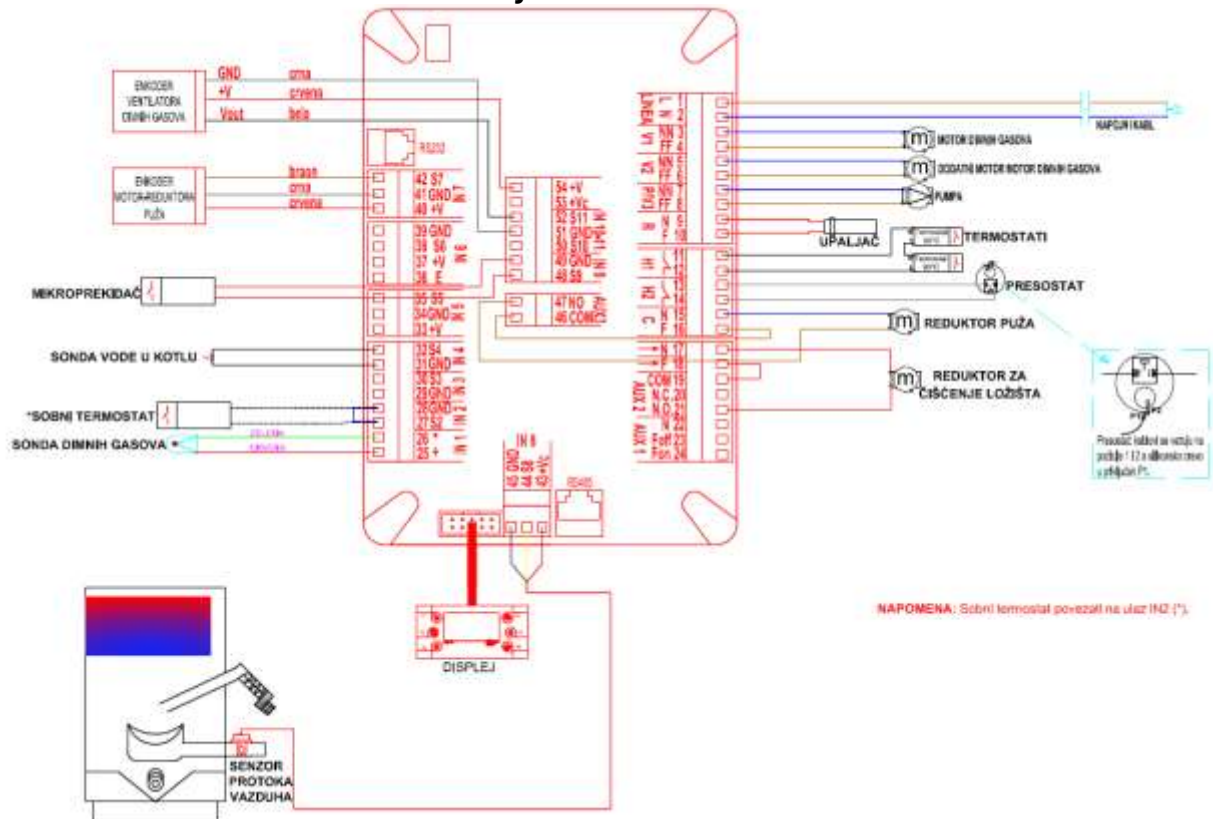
ENKODER VENTILATORA DIMNIH GASOVA

GND crna
+V crvena
Vout bela

RS232

ENKODER MOTOR-REDUKTORA PUŽA

braon
crna
crvena

42 S7
41 GND
40 +V

39 GND
38 S6
37 +V
36 E

54 +V
53 +Vc
52 S11
51 GND
50 S10
49 GND
48 S9

MIKROPREKIDAČ

35 S5
34 GND
33 +V

47 NO
46 COM

SONDA VODE U KOTLU

32 S4
31 GND
30 S3
29 GND
28 GND
27 S2
26 +
25 +

*SOBNI TERMOSTAT

SONDA DIMNIH GASOVA *

IN 8
45 GND
44 S8
43 +Vc

RS485

LINEA
L 1
N 2
V1
NN 3
FF 4
V2
NN 5
FF 6
PV
NN 7
FF 8
R
N 9
F 10
H1
11
12
H2
13
14
C
N 15
F 16
N 17
P 18
AUX 2
COM 19
N.C. 20
N.O. 21
AUX 1
N 22
Foff 23
Fon 24

NAPOJNI KABL

MOTOR DIMNIH GASOVA

DODATNI MOTOR MOTOR DIMNIH GASOVA

PUMPA

UPALJAČ

TERMOSTATI

PRESOSTAT

REDUKTOR PUŽA

REDUKTOR ZA ČIŠĆENJE LOŽIŠTA

Presostat treba se vezuju na podlje 11 12 a silikonsko crevo u priključak P1.

DISPLEJ

NAPOMENA: Sobni termostat povezati na ulaz IN2 (*).

SENZOR PROTOKA VAZDUHA